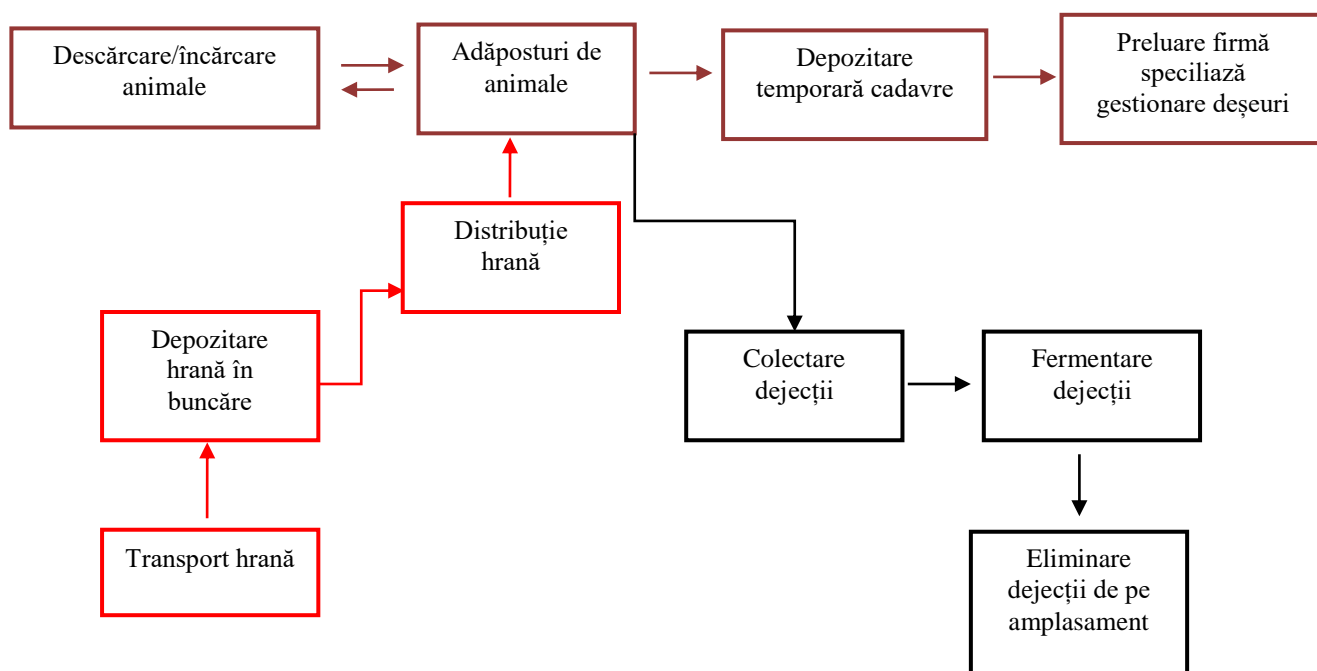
Descărcare/încărcare animale

Adăposturi de animale

Depozitare temporară cadavre

Preluare firmă speciliază gestionare deșeuri

Distribuție hrană

Depozitare hrană în buncăre

Colectare dejecții

Fermentare dejecții

Transport hrană

Eliminare dejecții de pe amplasament